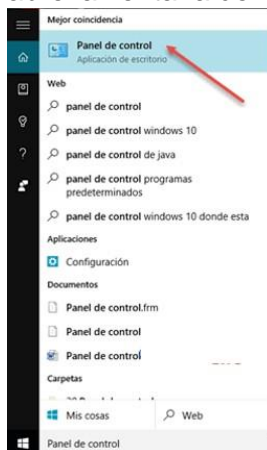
Mejor coincidencia

Panel de control
Aplicación de escritorio

Web

panel de control

panel de control windows 10

panel de control de java

panel de control programas predeterminados

panel de control windows 10 donde esta

Aplicaciones

Configuración

Documentos

Panel de control.frm

Panel de control

Panel de control

Carpetas

Mis cosas

Web

Panel de control